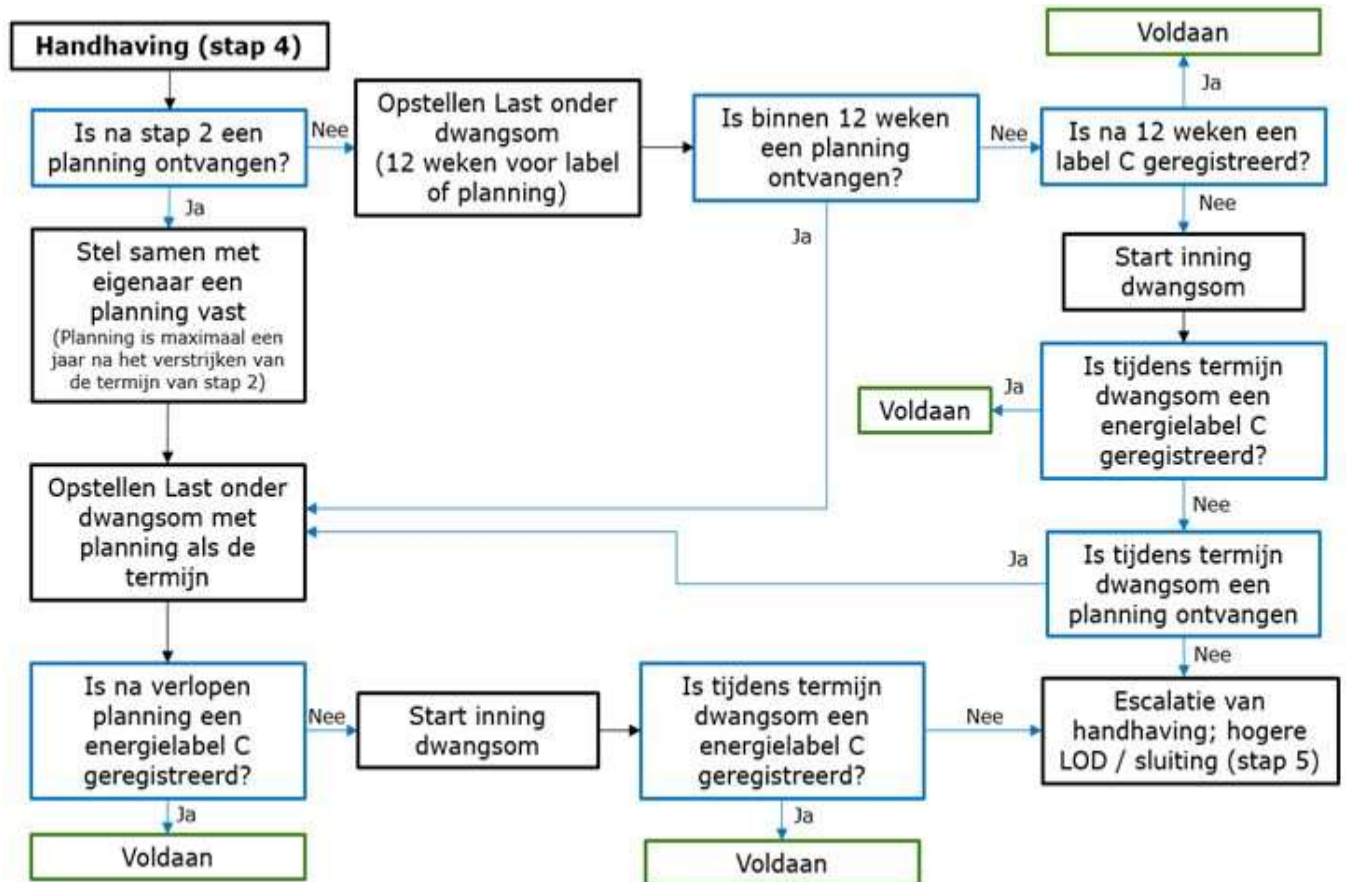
Handhaving (stap 4)

Is na stap 2 een planning ontvangen?

Nee

Opstellen Last onder dwangsom (12 weken voor label of planning)

Is binnen 12 weken een planning ontvangen?

Nee

Is na 12 weken een label C geregistreerd?

Ja

Voldaan

Nee

Start inning dwangsom

Ja

Stel samen met eigenaar een planning vast (Planning is maximaal een jaar na het verstrijken van de termijn van stap 2)

Ja

Is tijdens termijn dwangsom een energielabel C geregistreerd?

Ja

Voldaan

Nee

Opstellen Last onder dwangsom met planning als de termijn

Ja

Is tijdens termijn dwangsom een planning ontvangen

Nee

Is na verlopen planning een energielabel C geregistreerd?

Nee

Start inning dwangsom

Is tijdens termijn dwangsom een energielabel C geregistreerd?

Nee

Escalatie van handhaving; hogere LOD / sluiting (stap 5)

Ja

Voldaan

Ja

Voldaan